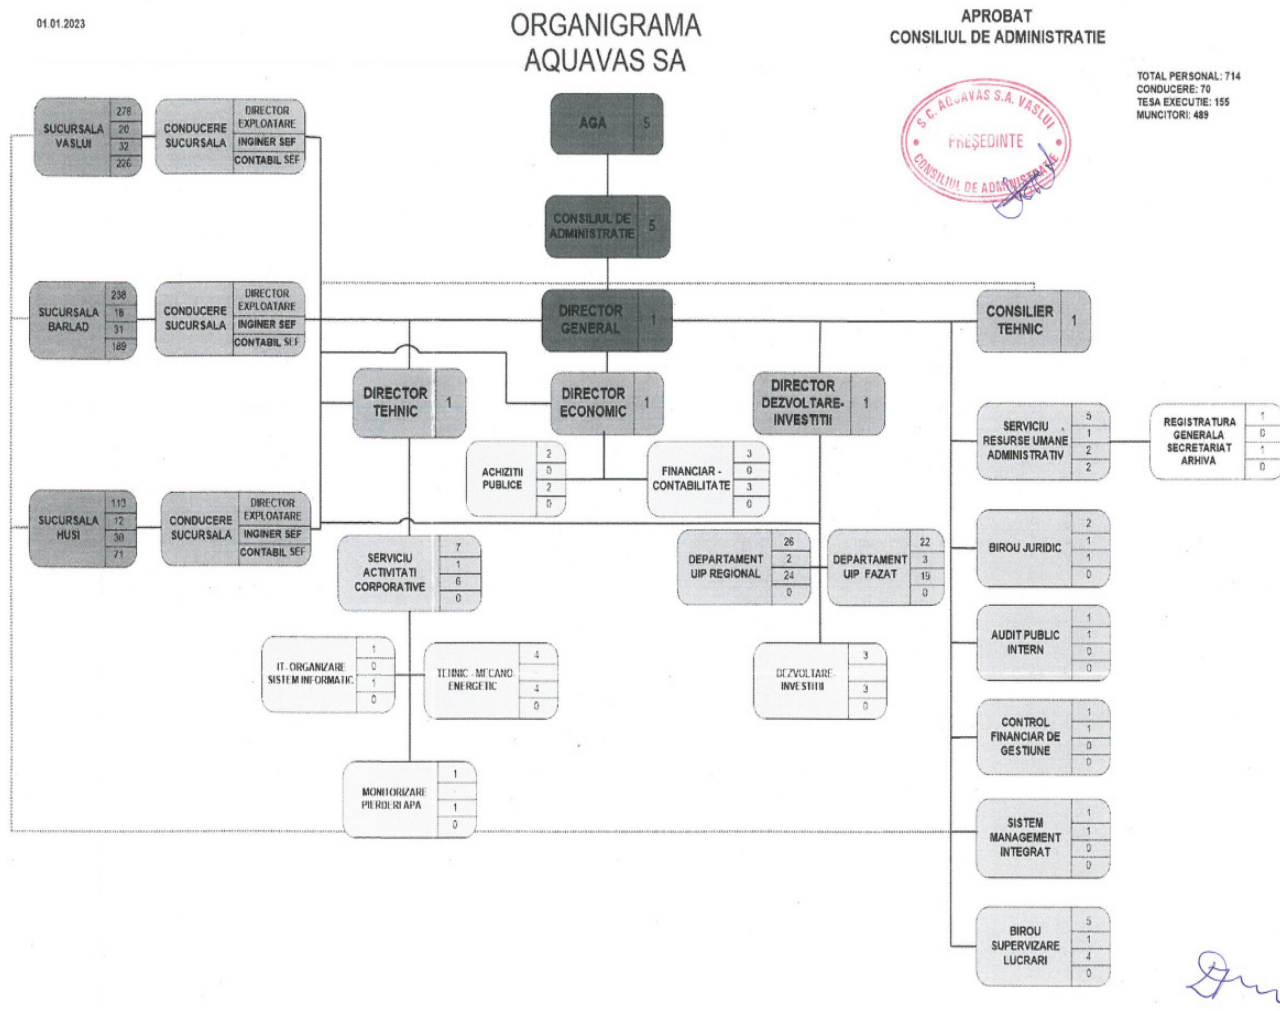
01.01.2023

ORGANIGRAMA
AQUAVAS SA

APROBAT
CONSILIUL DE ADMINISTRATIE

S.C. AQUAVAS S.A. VASLUI
PREȘEDINTE
CONSILIUL DE ADMINISTRAȚIE

TOTAL PERSONAL: 714
CONDUCERE: 70
TESA EXECUTIE: 155
MUNCITORI: 489

| SUCURSALA VASLUI | 278 |
|---|---|
| | 20 |
| | 32 |
| | 226 |

CONDUCERE SUCURSALA
DIRECTOR EXPLOATARE
INGINER SEF
CONTABIL SEF

| SUCURSALA BARLAD | 238 |
|---|---|
| | 18 |
| | 31 |
| | 189 |

CONDUCERE SUCURSALA
DIRECTOR EXPLOATARE
INGINER SEF
CONTABIL SEF

| SUCURSALA HUSI | 113 |
|---|---|
| | 12 |
| | 30 |
| | 71 |

CONDUCERE SUCURSALA
DIRECTOR EXPLOATARE
INGINER SEF
CONTABIL SEF

AGA 5

CONSILIUL DE ADMINISTRATIE 5

DIRECTOR GENERAL 1

CONSILIER TEHNIC 1

DIRECTOR TEHNIC 1

DIRECTOR ECONOMIC 1

DIRECTOR DEZVOLTARE-INVESTITII 1

ACHIZITII PUBLICE 2 0 2 0

FINANCIAR - CONTABILITATE 3 0 3 0

SERVICIU RESURSE UMANE ADMINISTRATIV 5 1 2 2

REGISTRATURA GENERALA SECRETARIAT ARHIVA 1 0 1 0

SERVICIU ACTIVITATI CORPORATIVE 7 1 6 0

DEPARTAMENT UIP REGIONAL 26 2 24 0

DEPARTAMENT UIP FAZAT 22 3 19 0

BIROU JURIDIC 2 1 1 0

IT-ORGANIZARE SISTEM INFORMATIC 1 0 1 0

TEHNIC - MECANO ENERGETIC 4 4 0

DEZVOLTARE INVESTITII 3 3 0

AUDIT PUBLIC INTERN 1 1 0 0

CONTROL FINANCIAR DE GESTIUNE 1 1 0 0

MONITORIZARE PIERDERI APA 1 1 0

SISTEM MANAGEMENT INTEGRAT 1 1 0 0

BIROU SUPERVIZARE LUCRARI 5 1 4 0